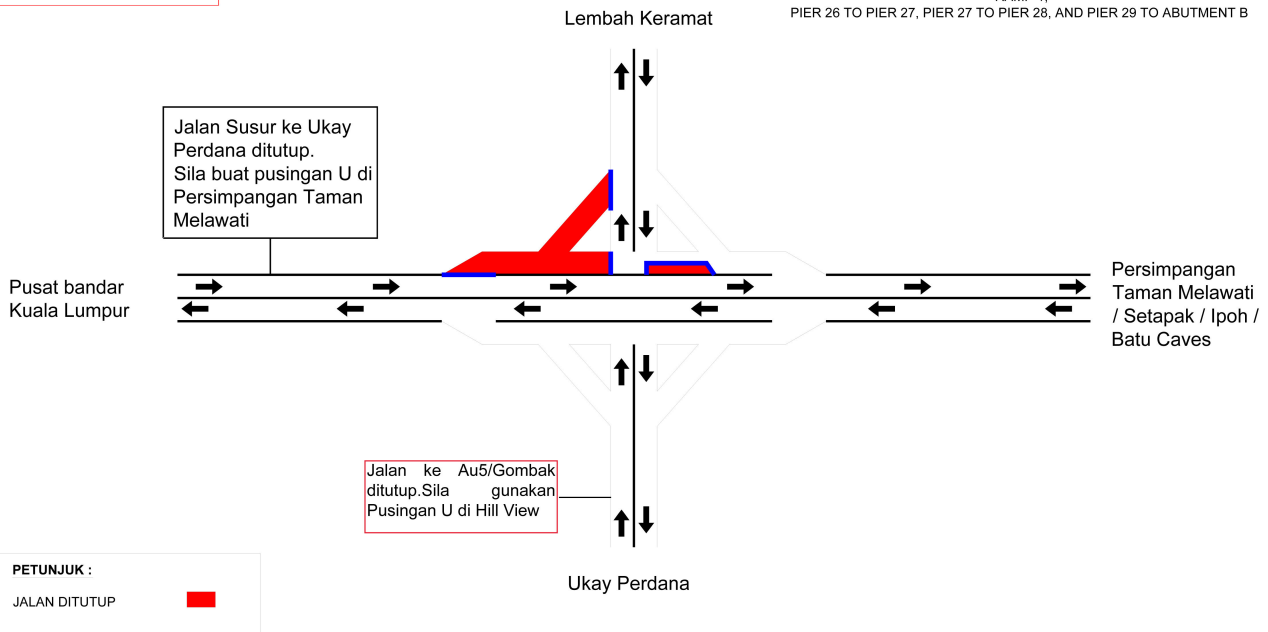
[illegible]
PIER 26 TO PIER 27, PIER 27 TO PIER 28, AND PIER 29 TO ABUTMENT B

Lembah Keramat

Jalan Susur ke Ukay Perdana ditutup. Sila buat pusingan U di Persimpangan Taman Melawati

Pusat bandar Kuala Lumpur

Persimpangan Taman Melawati / Setapak / Ipoh / Batu Caves

Jalan ke Au5/Gombak ditutup.Sila gunakan Pusingan U di Hill View

Ukay Perdana

PETUNJUK :

JALAN DITUTUP